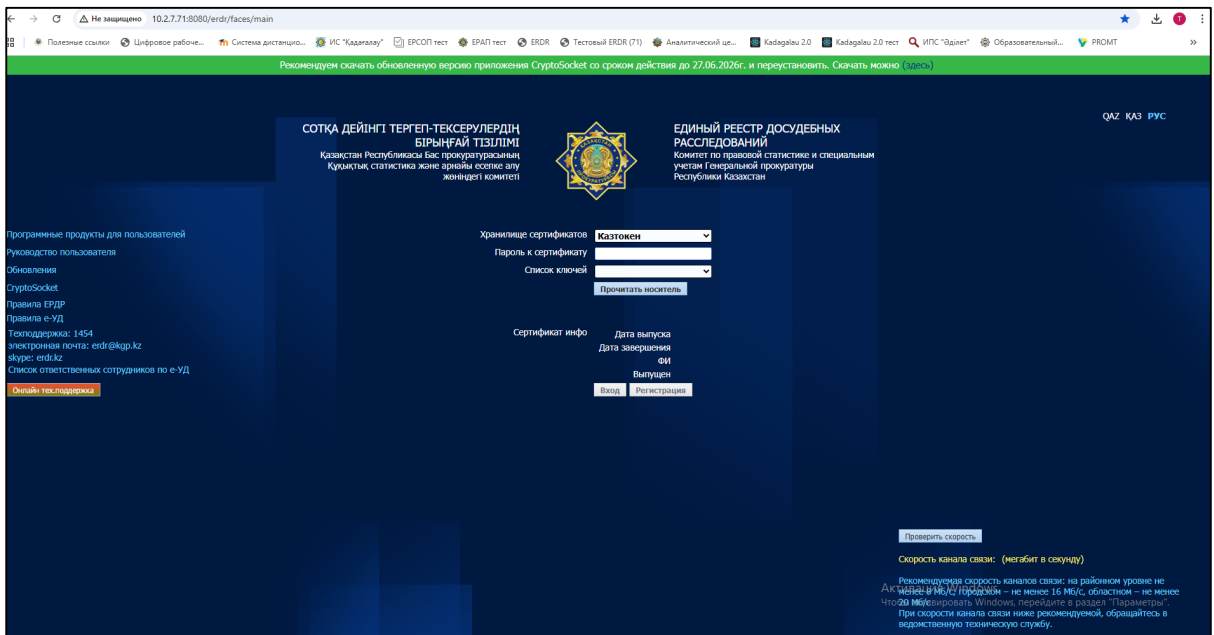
Не защищено 10.2.7.71:8080/erdr/faces/main

Полезные ссылки Цифровое рабоче... Система дистанцио... ИС "Қадағалау" ЕРСОП тест ЕРАП тест ERDR Тестовый ERDR (71) Аналитический це... Kadagalau 2.0 Kadagalau 2.0 тест ИПС "Әділет" Образовательный... PROMT

Рекомендуем скачать обновленную версию приложения CryptoSocket со сроком действия до 27.06.2026г. и переустановить. Скачать можно (здесь)

QAZ ҚАЗ РУС

СОТҚА ДЕЙІНГІ ТЕРГЕП-ТЕКСЕРУЛЕРДІҢ БІРЫҢҒАЙ ТІЗІЛІМІ
Қазақстан Республикасы Бас прокуратурасының Құқықтық статистика және арнайы есепке алу жөніндегі комитеті

ЕДИНЫЙ РЕЕСТР ДОСУДЕБНЫХ РАССЛЕДОВАНИЙ
Комитет по правовой статистике и специальным учетам Генеральной прокуратуры Республики Казахстан

Программные продукты для пользователей
Руководство пользователя
Обновления
CryptoSocket
Правила ЕРДР
Правила е-УД
Техподдержка: 1454
электронная почта: erdr@kgp.kz
skype: erdr.kz
Список ответственных сотрудников по е-УД
Онлайн тех.поддержка

Хранилище сертификатов Казтокен
Пароль к сертификату
Список ключей
Прочитать носитель

Сертификат инфо
Дата выпуска
Дата завершения
ФИ
Выпущен
Вход Регистрация

Проверить скорость
Скорость канала связи: (мегабит в секунду)
Рекомендуемая скорость каналов связи: на районном уровне не менее 8 Мб/с, городском – не менее 16 Мб/с, областном – не менее 20 Мб/с.
При скорости канала связи ниже рекомендуемой, обращайтесь в ведомственную техническую службу.

Активация Windows
Чтобы активировать Windows, перейдите в раздел "Параметры".